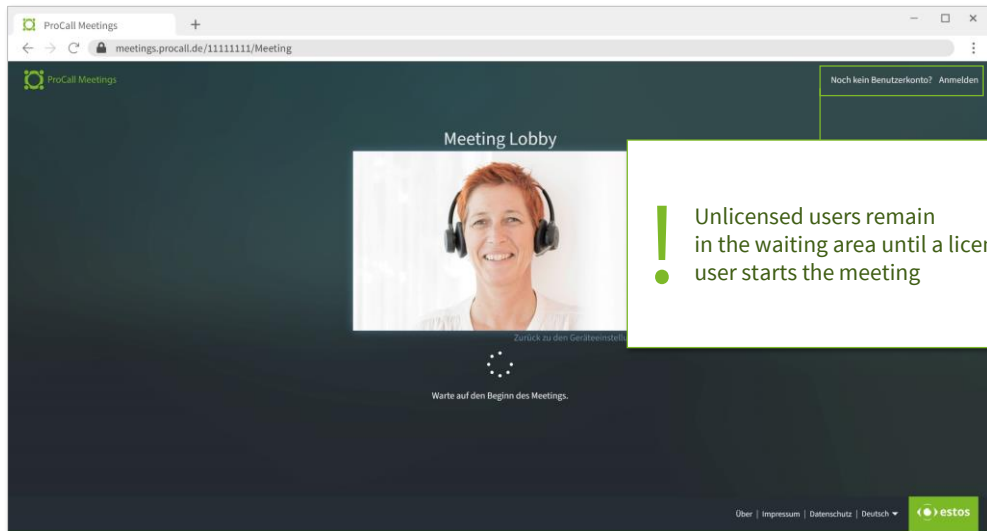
ProCall Meetings
+
meetings.procall.de/11111111/Meeting

ProCall Meetings

Noch kein Benutzerkonto? Anmelden

Meeting Lobby

!
Unlicensed users remain in the waiting area until a licen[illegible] user starts the meeting

Zurück zu den Geräteeinstellu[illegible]

Warte auf den Beginn des Meetings.

Über | Impressum | Datenschutz | Deutsch

estos